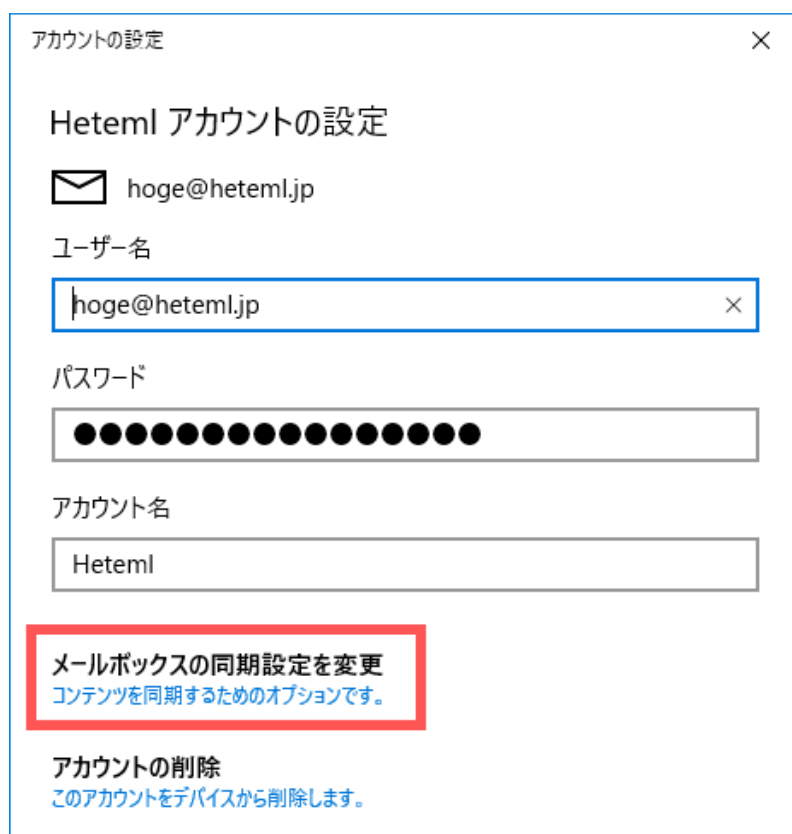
アカウントの設定

×

Heteml アカウントの設定

hoge@heteml.jp

ユーザー名

hoge@heteml.jp

×

パスワード

●●●●●●●●●●●●●●●●●

アカウント名

Heteml

メールボックスの同期設定を変更
コンテンツを同期するためのオプションです。

アカウントの削除
このアカウントをデバイスから削除します。